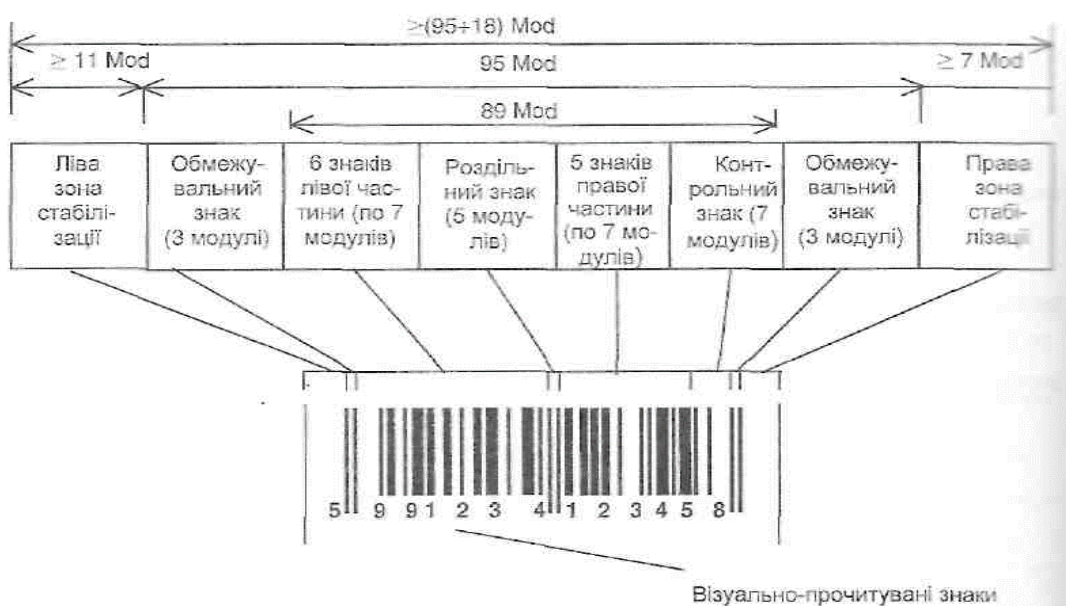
≥(95+18) Mod

≥ 11 Mod

95 Mod

≥ 7 Mod

89 Mod

| Ліва зона стабілізації | Обмежувальний знак (3 модулі) | 6 знаків лівої частини (по 7 модулів) | Роздільний знак (5 модулів) | 5 знаків правої частини (по 7 модулів) | Контрольний знак (7 модулів) | Обмежувальний знак (3 модулі) | Права зона стабілізації |
|---|---|---|---|---|---|---|---|

5 9 9 1 2 3 4 1 2 3 4 5 8

Візуально-прочитувані знаки